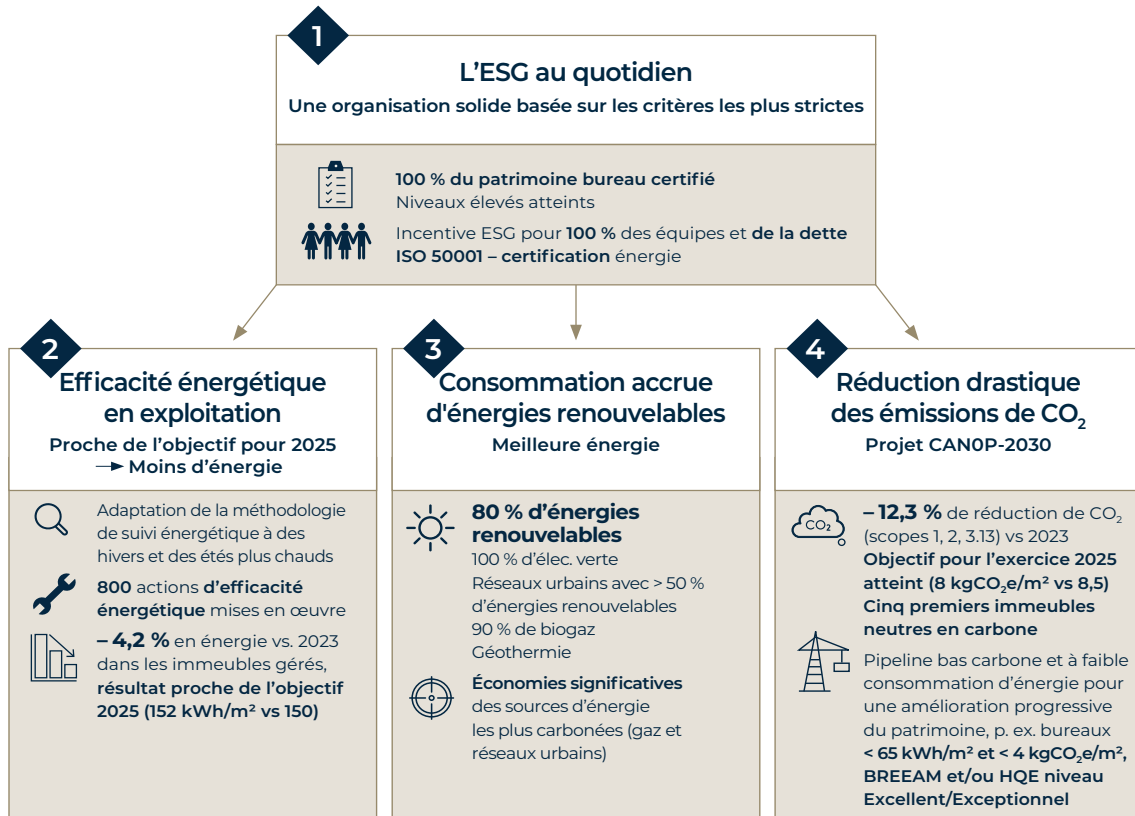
1

L’ESG au quotidien

Une organisation solide basée sur les critères les plus stricts

100 % du patrimoine bureau certifié
Niveaux élevés atteints

Incentive ESG pour 100 % des équipes et de la dette
ISO 50001 – certification énergie

2

Efficacité énergétique en exploitation

Proche de l’objectif pour 2025
→ Moins d’énergie

Adaptation de la méthodologie de suivi énergétique à des hivers et des étés plus chauds

800 actions d’efficacité énergétique mises en œuvre

– 4,2 % en énergie vs. 2023 dans les immeubles gérés, résultat proche de l’objectif 2025 (152 kWh/m² vs 150)

3

Consommation accrue d'énergies renouvelables

Meilleure énergie

80 % d’énergies renouvelables
100 % d’élec. verte
Réseaux urbains avec > 50 % d’énergies renouvelables
90 % de biogaz
Géothermie

Économies significatives des sources d’énergie les plus carbonées (gaz et réseaux urbains)

4

Réduction drastique des émissions de $CO_2$

Projet CAN0P-2030

$CO_2$

– 12,3 % de réduction de $CO_2$ (scopes 1, 2, 3.13) vs 2023
Objectif pour l’exercice 2025 atteint (8 $kgCO_2e/m^2$ vs 8,5)
Cinq premiers immeubles neutres en carbone

Pipeline bas carbone et à faible consommation d’énergie pour une amélioration progressive du patrimoine, p. ex. bureaux < 65 kWh/m² et < 4 $kgCO_2e/m^2$, BREEAM et/ou HQE niveau Excellent/Exceptionnel